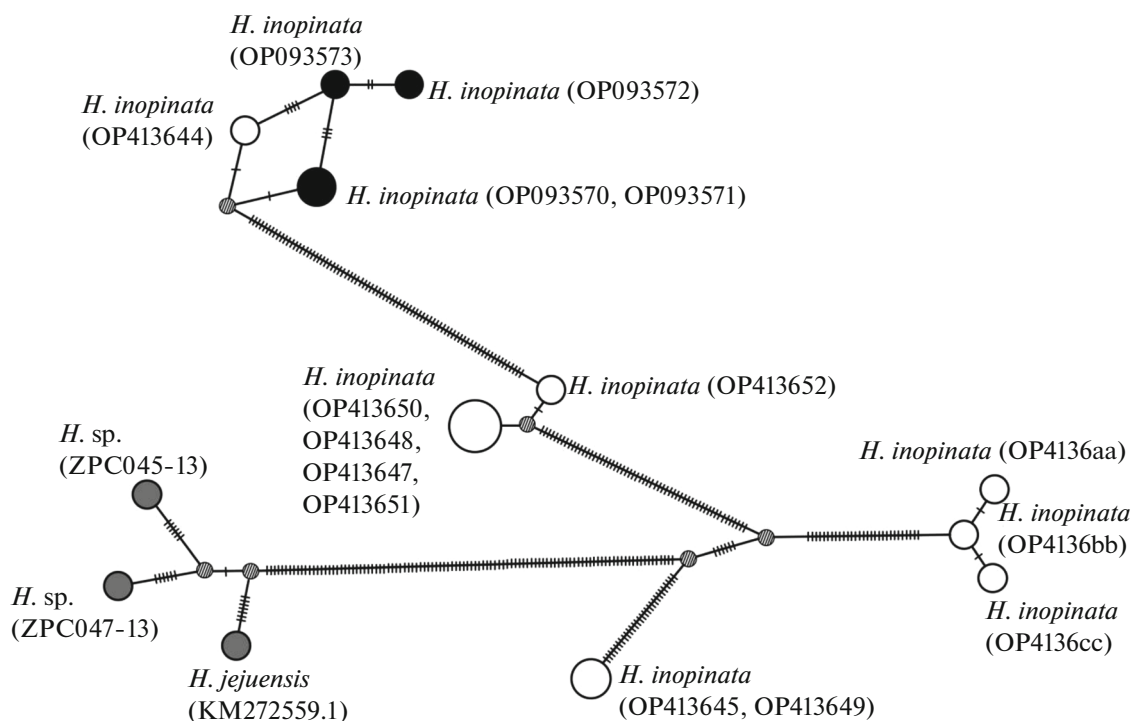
H. inopinata (OP093573)

H. inopinata (OP093572)

H. inopinata (OP413644)

H. inopinata (OP093570, OP093571)

H. inopinata (OP413650, OP413648, OP413647, OP413651)

H. inopinata (OP413652)

H. sp. (ZPC045-13)

H. inopinata (OP4136aa)

H. inopinata (OP4136bb)

H. inopinata (OP4136cc)

H. sp. (ZPC047-13)

H. jejuensis (KM272559.1)

H. inopinata (OP413645, OP413649)